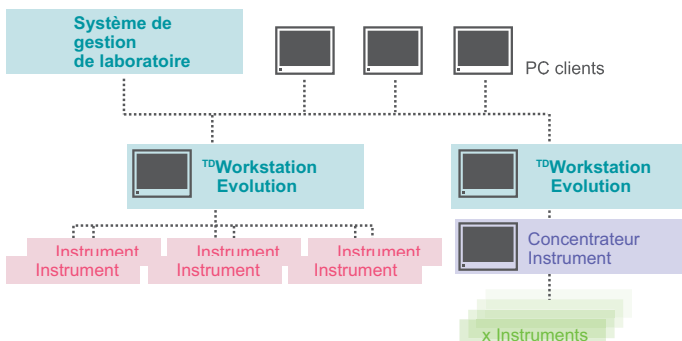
Système de gestion de laboratoire

PC clients

$^{TD}$Workstation Evolution

$^{TD}$Workstation Evolution

Instrument
Instrument

Instrument
Instrument

Instrument
Instrument

Concentrateur Instrument

x Instruments